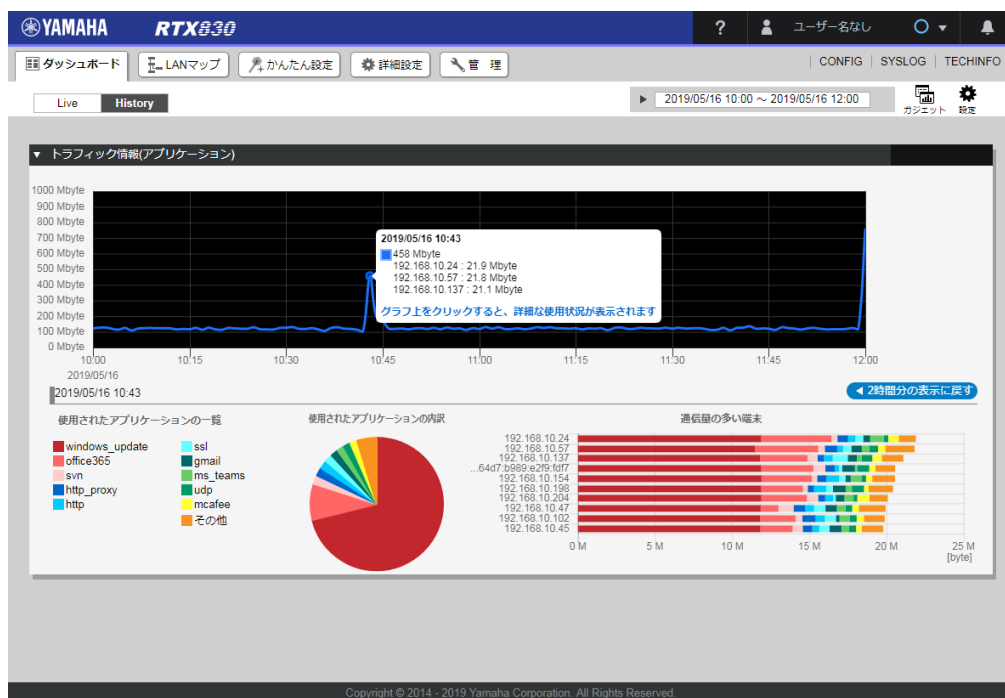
YAMAHA RTX830

? ユーザー名なし

ダッシュボード LANマップ かんたん設定 詳細設定 管 理

CONFIG | SYSLOG | TECHINFO

Live History

2019/05/16 10:00 ～ 2019/05/16 12:00

ガジェット 設定

▼ トラフィック情報(アプリケーション)

1000 Mbyte
900 Mbyte
800 Mbyte
700 Mbyte
600 Mbyte
500 Mbyte
400 Mbyte
300 Mbyte
200 Mbyte
100 Mbyte
0 Mbyte

2019/05/16 10:43
458 Mbyte
192.168.10.24 : 21.9 Mbyte
192.168.10.57 : 21.8 Mbyte
192.168.10.137 : 21.1 Mbyte
グラフ上をクリックすると、詳細な使用状況が表示されます

10:00
2019/05/16
10:15 10:30 10:45 11:00 11:15 11:30 11:45 12:00

2019/05/16 10:43

◀ 2時間分の表示に戻す

使用されたアプリケーションの一覧

windows_update
office365
svn
http_proxy
http
ssl
gmail
ms_teams
udp
mcafee
その他

使用されたアプリケーションの内訳

通信量の多い端末

192.168.10.24
192.168.10.57
192.168.10.137
...64d7:b989:e2f9:fdf7
192.168.10.154
192.168.10.198
192.168.10.204
192.168.10.47
192.168.10.102
192.168.10.45

0 M 5 M 10 M 15 M 20 M 25 M
[byte]

Copyright © 2014 - 2019 Yamaha Corporation. All Rights Reserved.